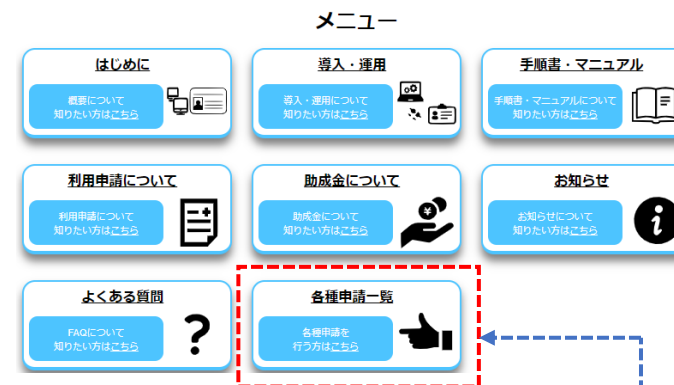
メニュー

はじめに

概要について
知りたい方はこちら

導入・運用

導入・運用について
知りたい方はこちら

手順書・マニュアル

手順書・マニュアルについて
知りたい方はこちら

利用申請について

利用申請について
知りたい方はこちら

助成金について

助成金について
知りたい方はこちら

お知らせ

お知らせについて
知りたい方はこちら

よくある質問

FAQについて
知りたい方はこちら

?

各種申請一覧

各種申請を
行う方はこちら